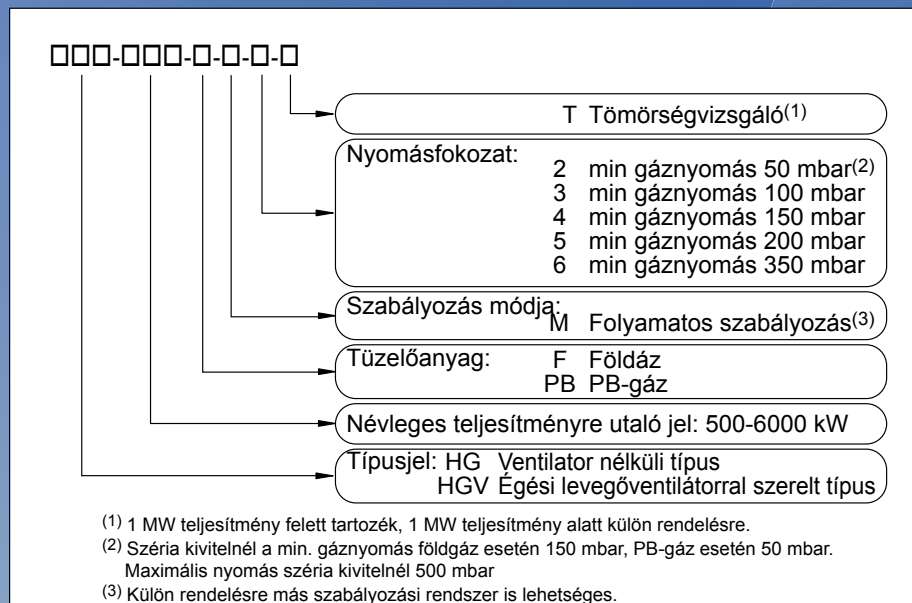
□□□-□□□-□-□-□-□

T Tömörségvizsgáló$^{(1)}$

Nyomásfokozat:
2 min gáznyomás 50 mbar$^{(2)}$
3 min gáznyomás 100 mbar
4 min gáznyomás 150 mbar
5 min gáznyomás 200 mbar
6 min gáznyomás 350 mbar

Szabályozás módja:
M Folyamatos szabályozás$^{(3)}$

Tüzelőanyag:
F Földáz
PB PB-gáz

Névleges teljesítményre utaló jel: 500-6000 kW

Típusjel: HG Ventilator nélküli típus
HGV Égési levegőventilátorral szerelt típus

$^{(1)}$ 1 MW teljesítmény felett tartozék, 1 MW teljesítmény alatt külön rendelésre.
$^{(2)}$ Széria kivitelnél a min. gáznyomás földgáz esetén 150 mbar, PB-gáz esetén 50 mbar. Maximális nyomás széria kivitelnél 500 mbar
$^{(3)}$ Külön rendelésre más szabályozási rendszer is lehetséges.